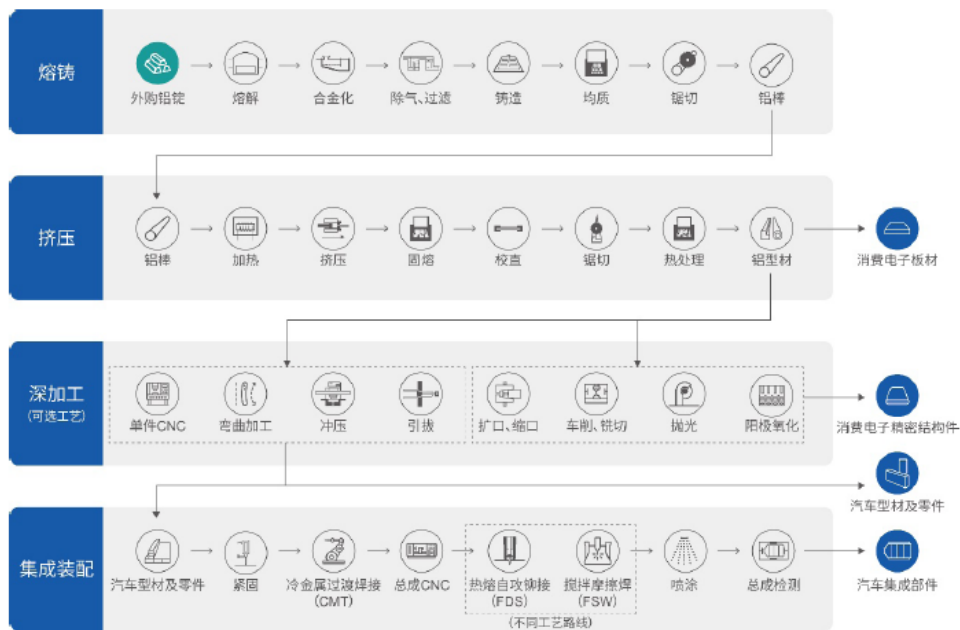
熔铸
外购铝锭 熔解 合金化 除气、过滤 铸造 均质 锯切 铝棒

挤压
铝棒 加热 挤压 固熔 校直 锯切 热处理 铝型材
消费电子板材

深加工
(可选工艺)
单件CNC 弯曲加工 冲压 引拔 扩口、缩口 车削、铣切 抛光 阳极氧化
消费电子精密结构件
汽车型材及零件

集成装配
汽车型材及零件 紧固 冷金属过渡焊接 (CMT) 总成CNC 热熔自攻铆接 (FDS) 搅拌摩擦焊 (FSW) 喷涂 总成检测
(不同工艺路线)
汽车集成部件